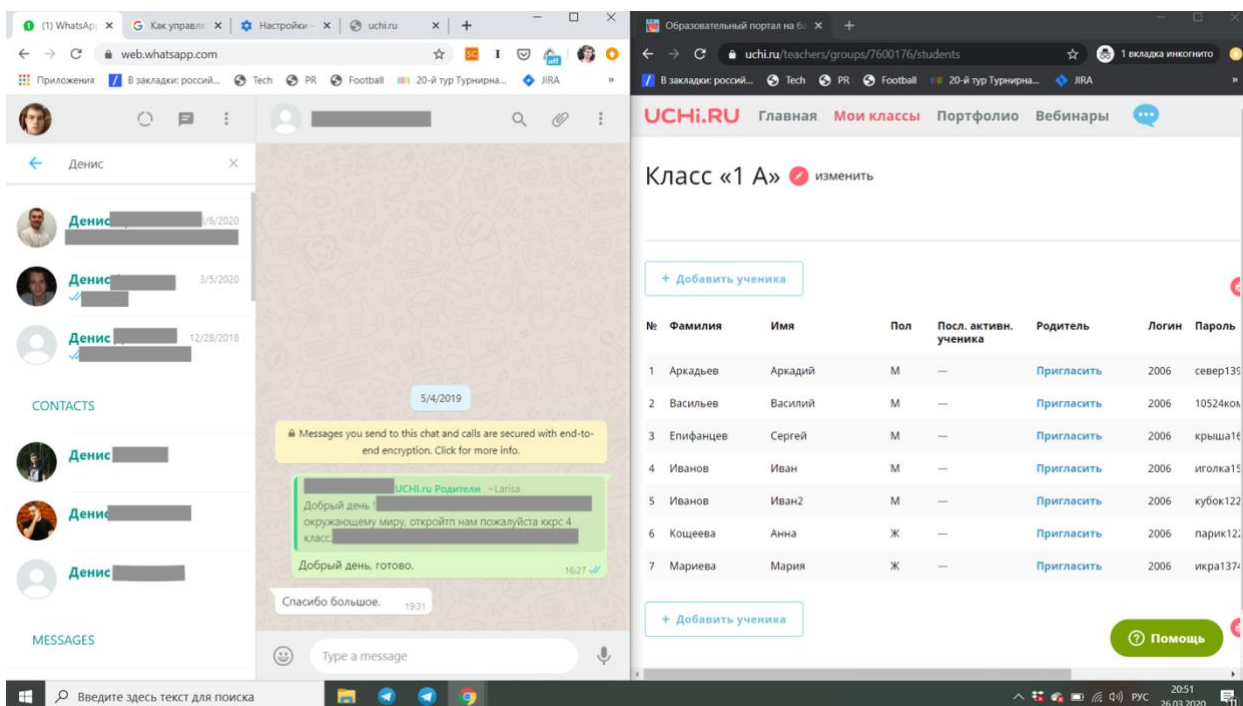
(1) WhatsApp | Как управл | Настройки | uchi.ru | +

web.whatsapp.com

Приложения | В закладки: россий... | Tech | PR | Football | 20-й тур Турнирна... | JIRA

Денис

Денис 1/6/2020

Денис 3/5/2020

Денис 12/28/2018

CONTACTS

Денис

Денис

Денис

MESSAGES

5/4/2019

Messages you send to this chat and calls are secured with end-to-end encryption. Click for more info.

UCHi.ru Родители ~Larisa
Добрый день ! окружающему миру, откройтп нам пожалуйста ккрс 4 класс.

Добрый день, готово. 16:27

Спасибо большое. 19:31

Type a message

Образовательный портал на б | +

uchi.ru/teachers/groups/7600176/students

1 вкладка инкогнито

В закладки: россий... | Tech | PR | Football | 20-й тур Турнирна... | JIRA

UCHi.RU Главная Мои классы Портфолио Вебинары

Класс «1 А» изменить

+ Добавить ученика

| № | Фамилия | Имя | Пол | Посл. активн. ученика | Родитель | Логин | Пароль |
|---|---|---|---|---|---|---|---|
| 1 | Аркадьев | Аркадий | М | — | Пригласить | 2006 | север139 |
| 2 | Васильев | Василий | М | — | Пригласить | 2006 | 10524ком |
| 3 | Епифанцев | Сергей | М | — | Пригласить | 2006 | крыша16 |
| 4 | Иванов | Иван | М | — | Пригласить | 2006 | иголка15 |
| 5 | Иванов | Иван2 | М | — | Пригласить | 2006 | кубок122 |
| 6 | Кощеева | Анна | Ж | — | Пригласить | 2006 | парик122 |
| 7 | Мариева | Мария | Ж | — | Пригласить | 2006 | икра1374 |

+ Добавить ученика

Помощь

Введите здесь текст для поиска

РУС 20:51 26.03.2020